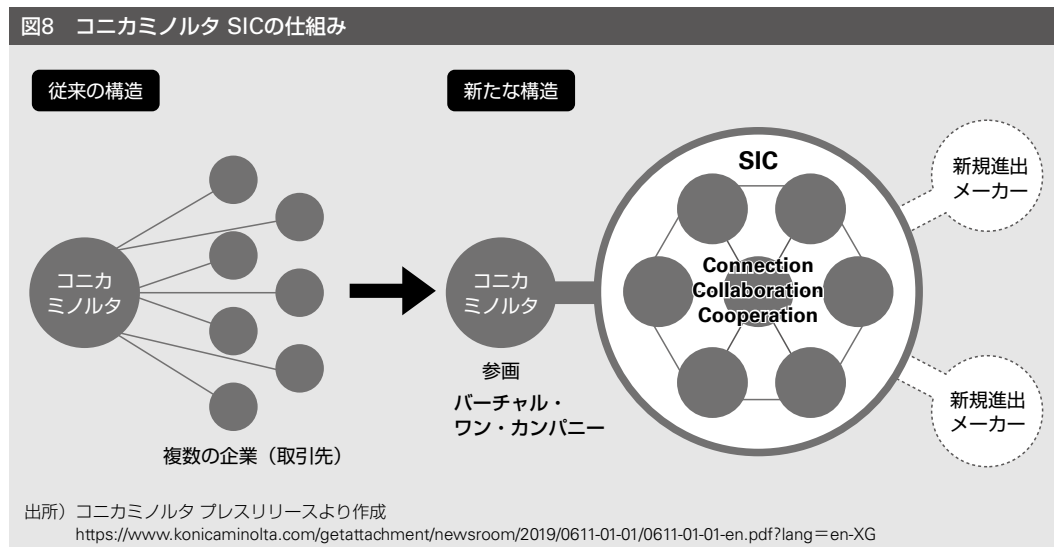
図8　コニカミノルタ SICの仕組み

従来の構造

コニカ
ミノルタ

複数の企業（取引先）

新たな構造

コニカ
ミノルタ

参画

バーチャル・
ワン・カンパニー

SIC

Connection
Collaboration
Cooperation

新規進出
メーカー

新規進出
メーカー

出所）コニカミノルタ プレスリリースより作成
https://www.konicaminolta.com/getattachment/newsroom/2019/0611-01-01/0611-01-01-en.pdf?lang=en-XG